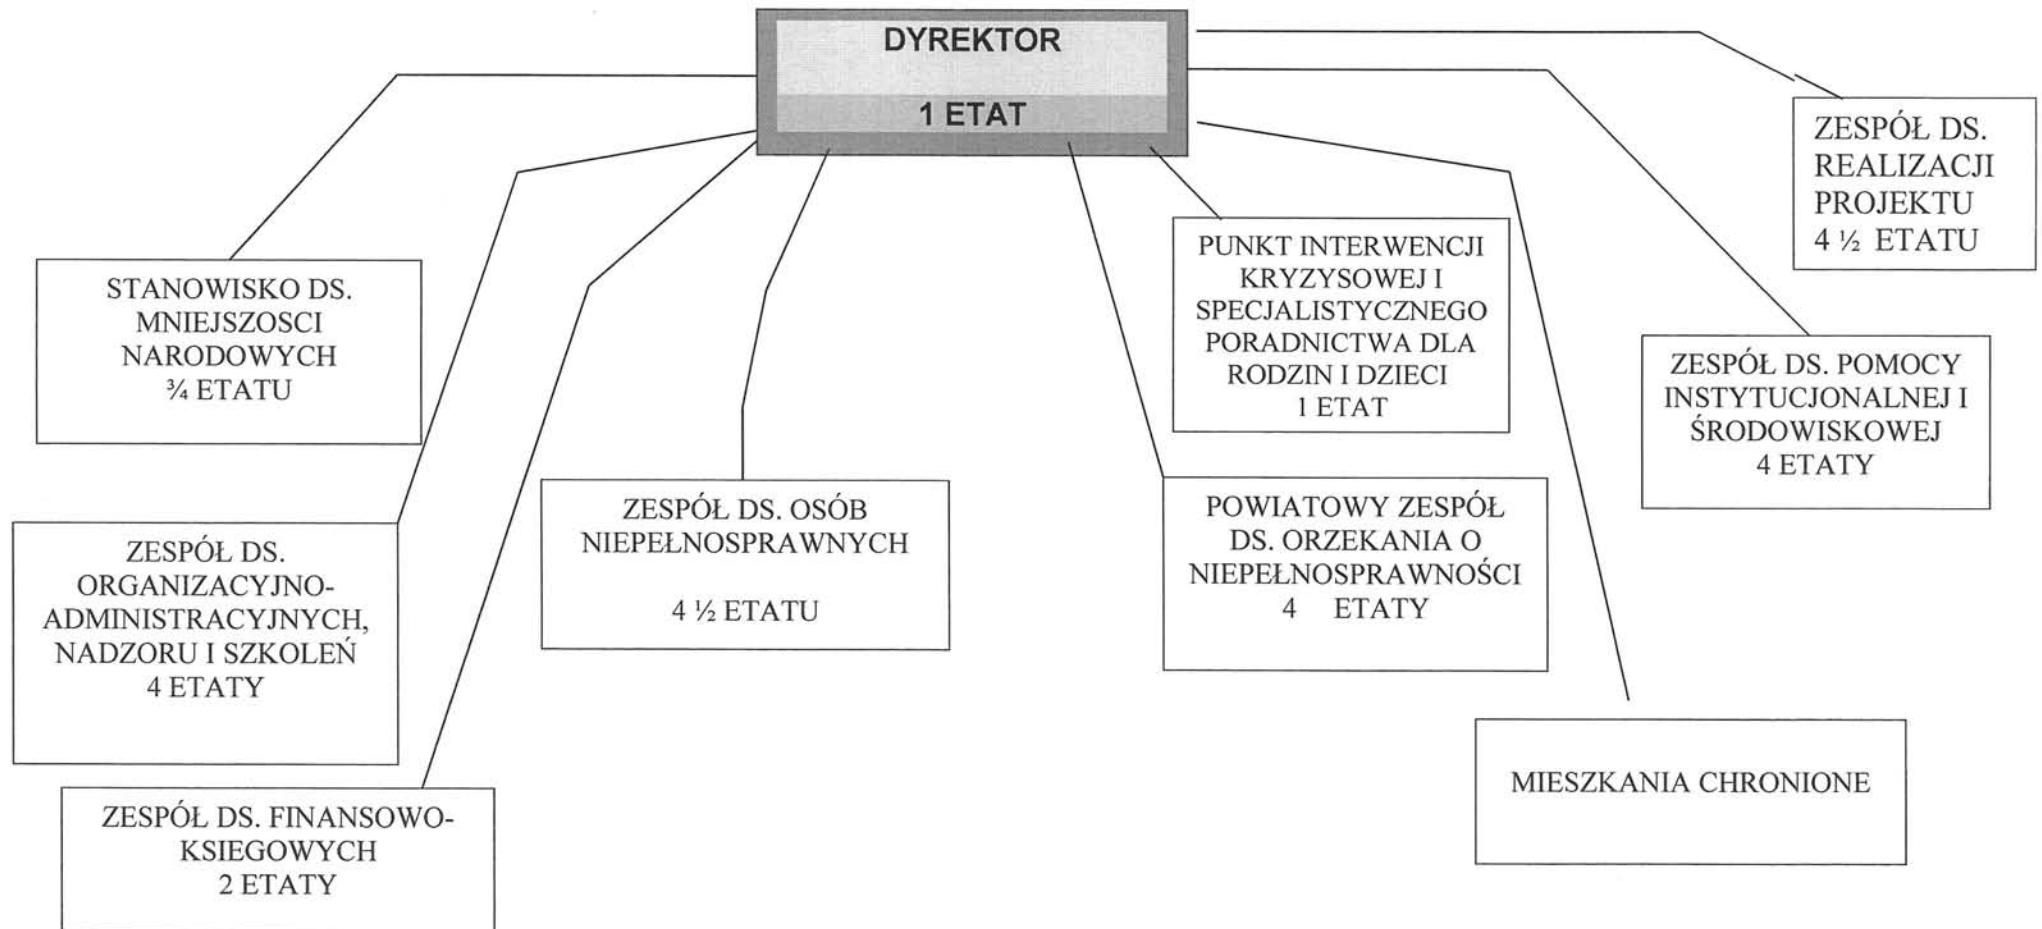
DYREKTOR

1 ETAT

ZESPÓŁ DS. REALIZACJI PROJEKTU 4 ½ ETATU

STANOWISKO DS. MNIEJSZOSCI NARODOWYCH ¾ ETATU

PUNKT INTERWENCJI KRYZYSOWEJ I SPECJALISTYCZNEGO PORADNICTWA DLA RODZIN I DZIECI 1 ETAT

ZESPÓŁ DS. POMOCY INSTYTUCJONALNEJ I ŚRODOWISKOWEJ 4 ETATY

ZESPÓŁ DS. ORGANIZACYJNO-ADMINISTRACYJNYCH, NADZORU I SZKOLEŃ 4 ETATY

ZESPÓŁ DS. OSÓB NIEPEŁNOSPRAWNYCH

4 ½ ETATU

POWIATOWY ZESPÓŁ DS. ORZEKANIA O NIEPEŁNOSPRAWNOŚCI 4 ETATY

MIESZKANIA CHRONIONE

ZESPÓŁ DS. FINANSOWO-KSIEGOWYCH 2 ETATY